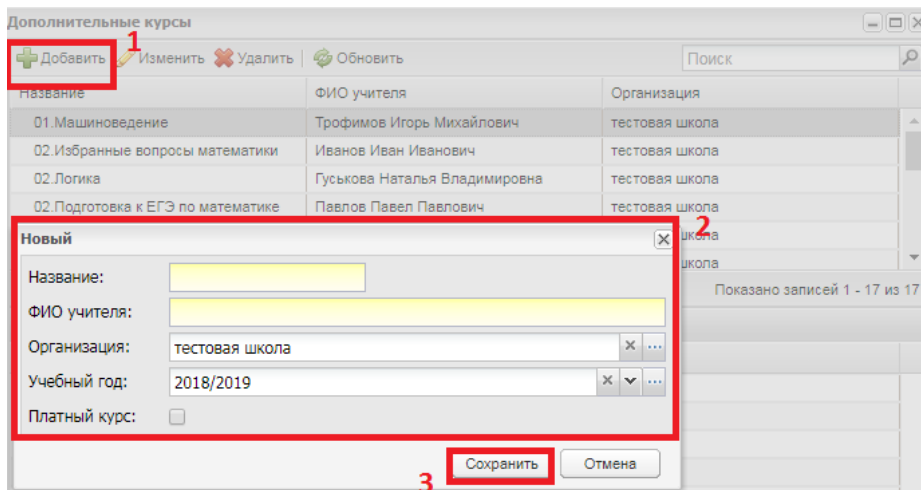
Дополнительные курсы

Добавить 1 Изменить Удалить Обновить Поиск

| Название | ФИО учителя | Организация |
|---|---|---|
| 01.Машиноведение | Трофимов Игорь Михайлович | тестовая школа |
| 02.Избранные вопросы математики | Иванов Иван Иванович | тестовая школа |
| 02.Логика | Гуськова Наталья Владимировна | тестовая школа |
| 02.Подготовка к ЕГЭ по математике | Павлов Павел Павлович | тестовая школа |
| | | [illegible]кола |
| | | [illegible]кола |

Показано записей 1 - 17 из 17

Новый 2

Название:

ФИО учителя:

Организация: тестовая школа

Учебный год: 2018/2019

Платный курс:

3 Сохранить Отмена